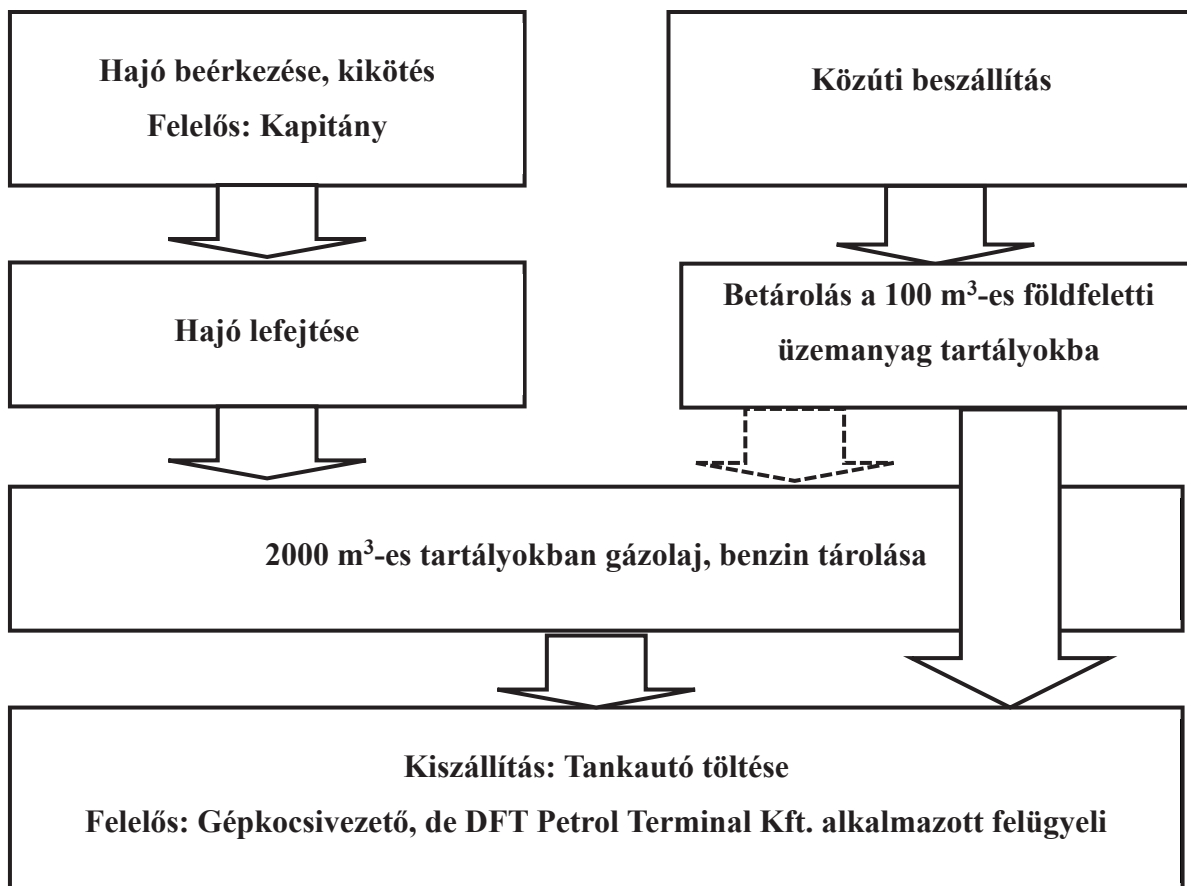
Hajó beérkezése, kikötés
Felelős: Kapitány

Közúti beszállítás

Hajó lefejtése

Betárolás a 100 m$^3$-es földfeletti üzemanyag tartályokba

2000 m$^3$-es tartályokban gázolaj, benzin tárolása

Kiszállítás: Tankautó töltése
Felelős: Gépkocsivezető, de DFT Petrol Terminal Kft. alkalmazott felügyeli